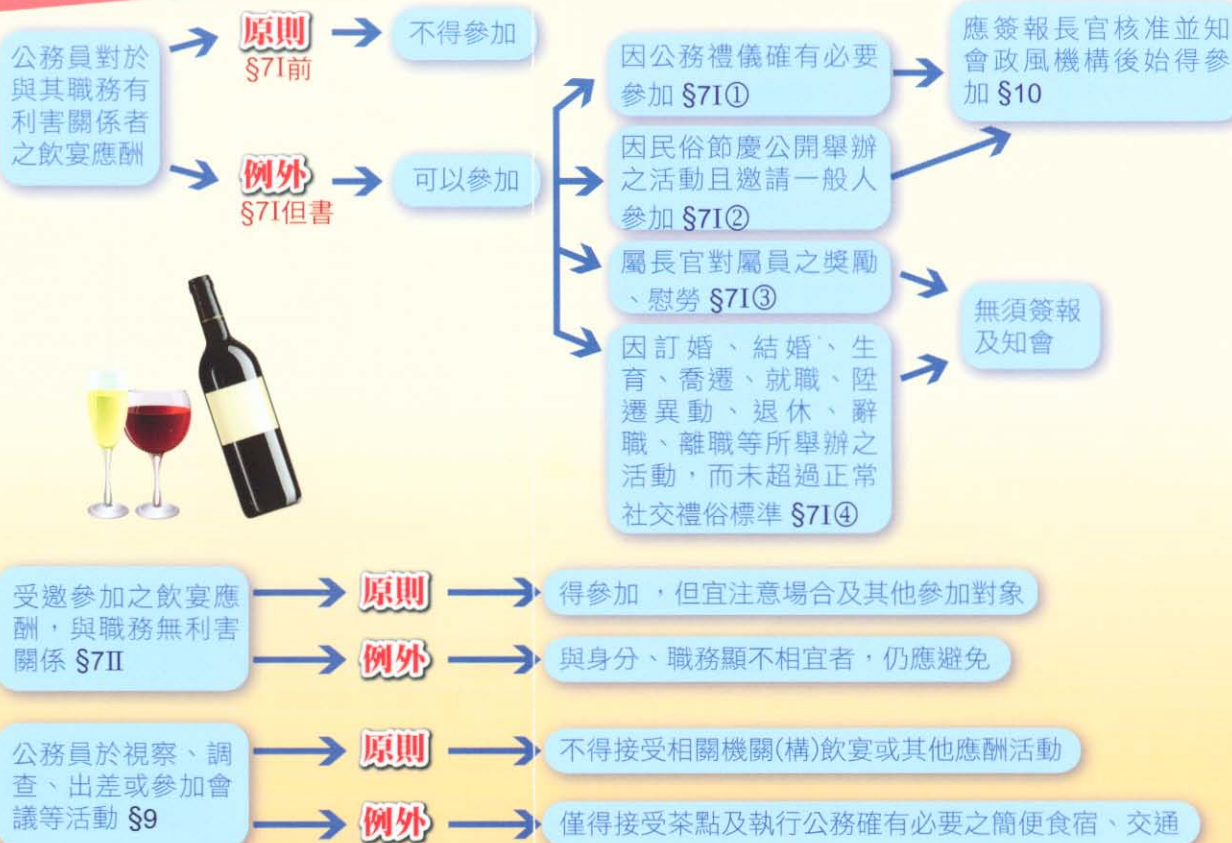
公務員對於與其職務有利害關係者之飲宴應酬

原則
§7I前

不得參加

例外
§7I但書

可以參加

因公務禮儀確有必要參加 §7I①

因民俗節慶公開舉辦之活動且邀請一般人參加 §7I②

應簽報長官核准並知會政風機構後始得參加 §10

屬長官對屬員之獎勵、慰勞 §7I③

因訂婚、結婚、生育、喬遷、就職、陞遷異動、退休、辭職、離職等所舉辦之活動，而未超過正常社交禮俗標準 §7I④

無須簽報及知會

受邀參加之飲宴應酬，與職務無利害關係 §7II

原則

得參加 ，但宜注意場合及其他參加對象

例外

與身分、職務顯不相宜者，仍應避免

公務員於視察、調查、出差或參加會議等活動 §9

原則

不得接受相關機關(構)飲宴或其他應酬活動

例外

僅得接受茶點及執行公務確有必要之簡便食宿、交通